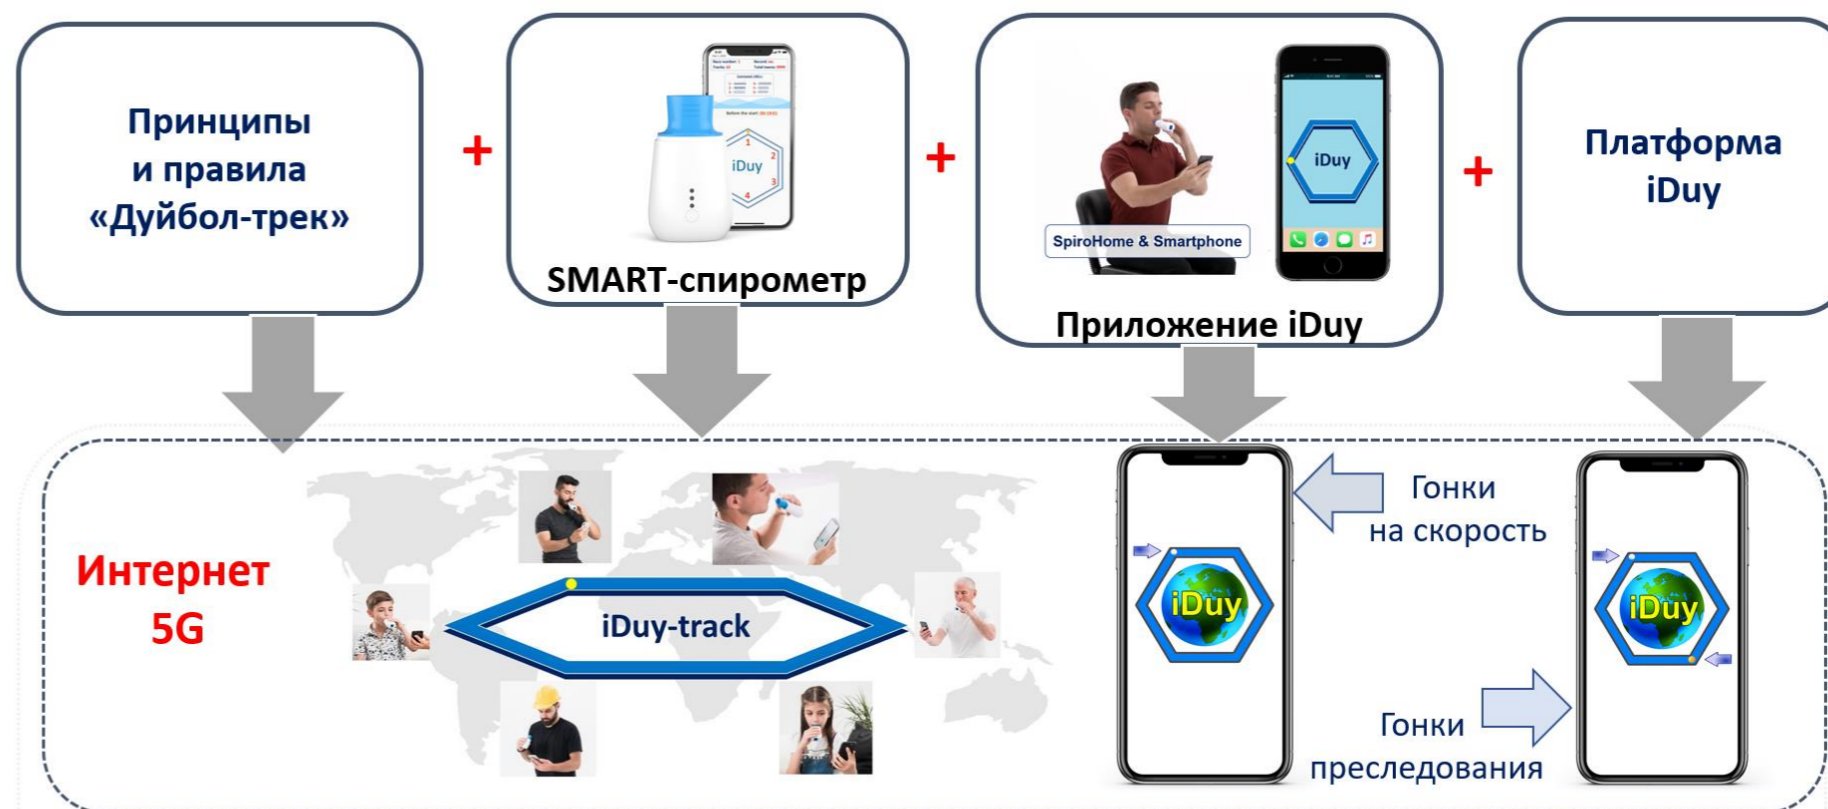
Принципы и правила «Дуйбол-трек»

+

iDuy

SMART-спирометр

+

SpiroHome & Smartphone

iDuy

Приложение iDuy

+

Платформа iDuy

Интернет 5G

iDuy-track

iDuy

Гонки на скорость

iDuy

Гонки преследования